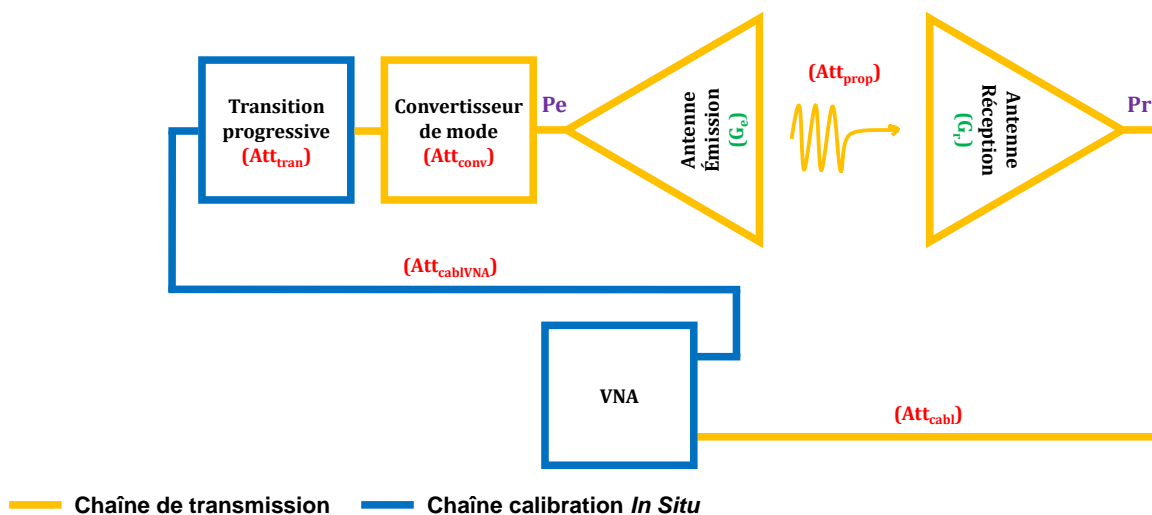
Transition progressive
($Att_{tran}$)

Convertisseur de mode
($Att_{conv}$)

Pe

Antenne Émission
($G_e$)

($Att_{prop}$)

Antenne Réception
($G_r$)

Pr

($Att_{cablVNA}$)

VNA

($Att_{cabl}$)

Chaîne de transmission
Chaîne calibration *In Situ*